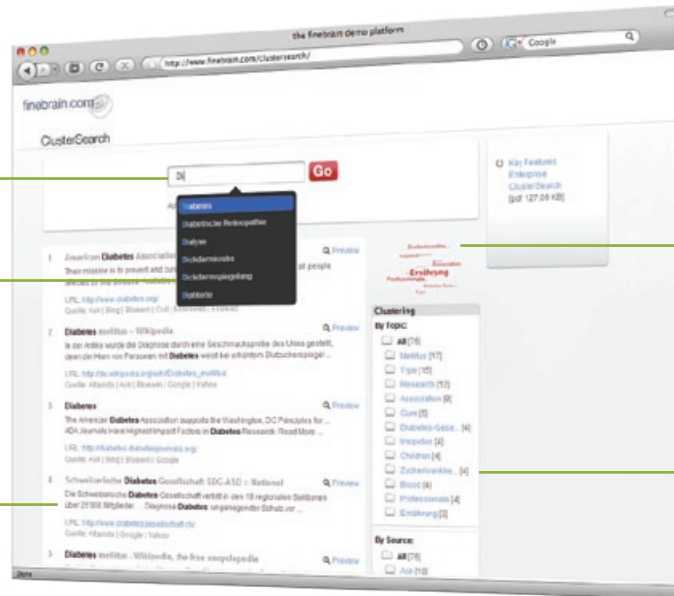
the finebrain demo platform

http://www.finebrain.com/clustersearch/

Google

finebrain.com

ClusterSearch

Di

Go

Diabetes
Diabetische Retinopathie
Dialyse
Dickdarmkrebs
Dickdarmspiegelung
Diphterie

Key Features
Enterprise
ClusterSearch
[pdf 127.09 KB]

1 American Diabetes Association
Their mission is to prevent and cure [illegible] people affected by the disease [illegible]
URL: http://www.diabetes.org/
Quelle: Ask | Bing | Bluewin | Cuil | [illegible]

Preview

2 Diabetes mellitus – Wikipedia
In der Antike wurde die Diagnose durch eine Geschmacksprobe des Urins gestellt, üben der Harn von Personen mit Diabetes weist ein erhöhten Blutzuckerspiegel ...
URL: http://de.wikipedia.org/wiki/Diabetes_mellitus
Quelle: Altavista | Ask | Bluewin | Google | Yahoo

Preview

3 Diabetes
The American Diabetes Association supports the Washington, DC Principles for ... ADA Journals Have Highest Impact Factors in Diabetes Research. Read More ...
URL: http://diabetes.diabetesjournals.org/
Quelle: Ask | Bing | Bluewin | Google

Preview

4 Schweizerische Diabetes Gesellschaft SDG-ASD :: National
Die Schweizerische Diabetes Gesellschaft vertritt in den 19 regionalen Sektionen über 21'000 Mitglieder ... Diagnose Diabetes umgehender Schutz vor ...
URL: http://www.diabetesgesellschaft.ch/
Quelle: Altavista | Ask | Google | Yahoo

Preview

5 Diabetes mellitus - Wikipedia, the free encyclopedia

Preview

Ernährung

Clustering
By Topic:
All [75]
Mellitus [17]
Type [15]
Research [12]
Association [8]
Cure [5]
Diabetes-Gese... [4]
Insipidus [4]
Children [4]
Zuckerkrankhe... [4]
Blood [4]
Professionals [4]
Ernährung [3]

By Source:
All [75]
Ask [10]

Done